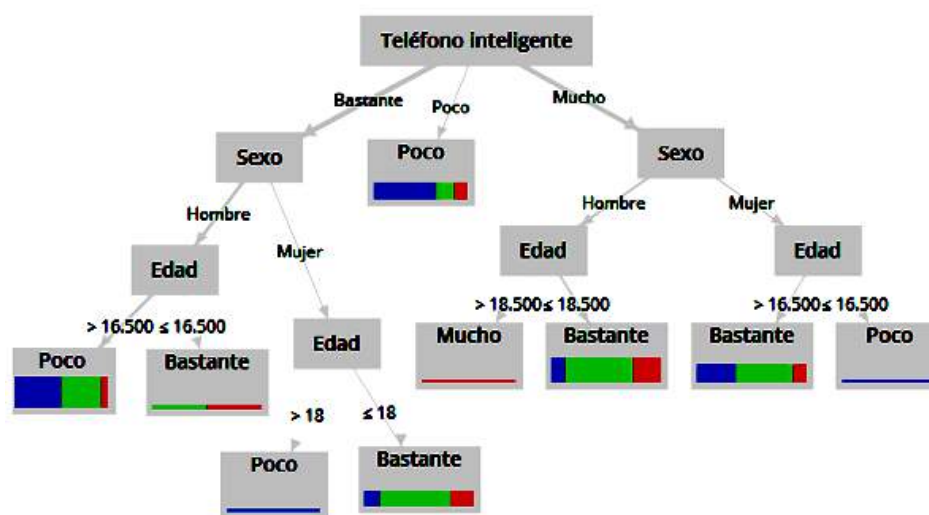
Teléfono inteligente

Bastante
Poco
Mucho

Sexo
Poco
Sexo

Hombre
Mujer
Hombre
Mujer

Edad
Edad
Edad

> 16.500
≤ 16.500
> 18.500
≤ 18.500
> 16.500
≤ 16.500

Poco
Bastante
Edad
Mucho
Bastante
Bastante
Poco

> 18
≤ 18

Poco
Bastante